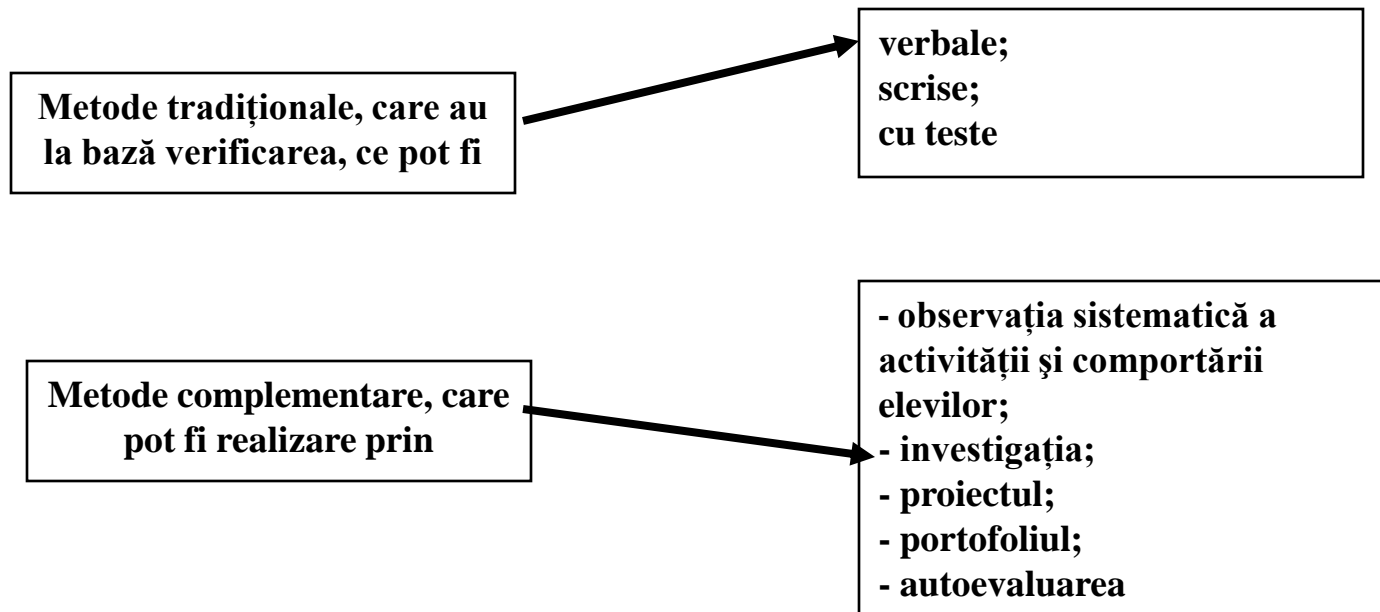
Metode tradiționale, care au la bază verificarea, ce pot fi

verbale;
scrise;
cu teste

Metode complementare, care pot fi realizare prin

- observația sistematică a activității şi comportării elevilor;
- investigația;
- proiectul;
- portofoliul;
- autoevaluarea